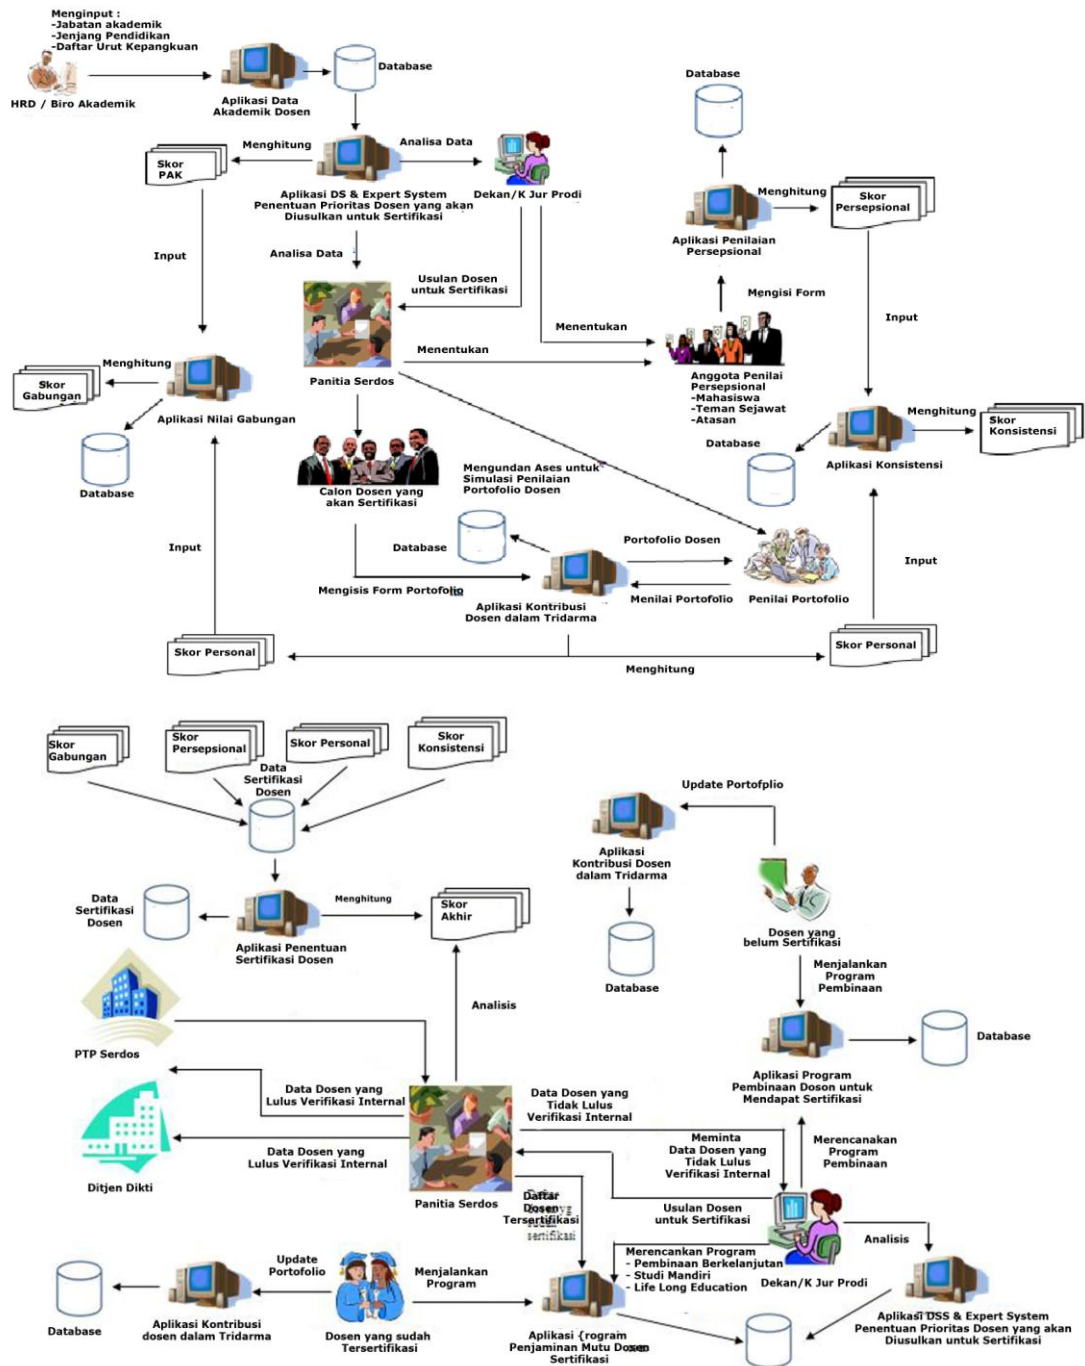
Menginput :
-Jabatan akademik
-Jenjang Pendidikan
-Daftar Urut Kepangkuan

HRD / Biro Akademik

Aplikasi Data Akademik Dosen

Database

Database

Skor PAK

Menghitung

Analisa Data

Aplikasi DS & Expert System Penentuan Prioritas Dosen yang akan Diusulkan untuk Sertifikasi

Dekan/K Jur Prodi

Menghitung

Skor Persepsional

Aplikasi Penilaian Persepsional

Input

Analisa Data

Usulan Dosen untuk Sertifikasi

Mengisi Form

Input

Menentukan

Menghitung

Skor Gabungan

Menentukan

Panitia Serdos

Anggota Penilai Persepsional
-Mahasiswa
-Teman Sejawat
-Atasan

Aplikasi Nilai Gabungan

Database

Menghitung

Skor Konsistensi

Database

Aplikasi Konsistensi

Calon Dosen yang akan Sertifikasi

Mengundan Ases untuk Simulasi Penilaian Portofolio Dosen

Input

Database

Portofolio Dosen

Input

Mengisis Form Portofolio

Menilai Portofolio

Penilai Portofolio

Aplikasi Kontribusi Dosen dalam Tridarma

Skor Personal

Skor Personal

Menghitung

Skor Gabungan

Skor Persepsional

Skor Personal

Skor Konsistensi

Data Sertifikasi Dosen

Update Portofplio

Aplikasi Kontribusi Dosen dalam Tridarma

Data Sertifikasi Dosen

Menghitung

Skor Akhir

Dosen yang belum Sertifikasi

Aplikasi Penentuan Sertifikasi Dosen

Database

Menjalankan Program Pembinaan

Analisis

PTP Serdos

Database

Aplikasi Program Pembinaan Doson untuk Mendapat Sertifikasi

Data Dosen yang Lulus Verifikasi Internal

Data Dosen yang Tidak Lulus Verifikasi Internal

Meminta Data Dosen yang Tidak Lulus Verifikasi Internal

Merencanakan Program Pembinaan

Data Dosen yang Lulus Verifikasi Internal

Ditjen Dikti

Panitia Serdos

Daftar Dosen yg Tersertifikasi

Usulan Dosen untuk Sertifikasi

Analisis

Merencanakan Program
- Pembinaan Berkelanjutan
- Studi Mandiri
- Life Long Education

Dekan/K Jur Prodi

Update Portofolio

Menjalankan Program

Database

Aplikasi Kontribusi dosen dalam Tridarma

Dosen yang sudah Tersertifikasi

Aplikasi {rogram Penjaminan Mutu Dosen Sertifikasi

Aplikasi DSS & Expert System Penentuan Prioritas Dosen yang akan Diusulkan untuk Sertifikasi